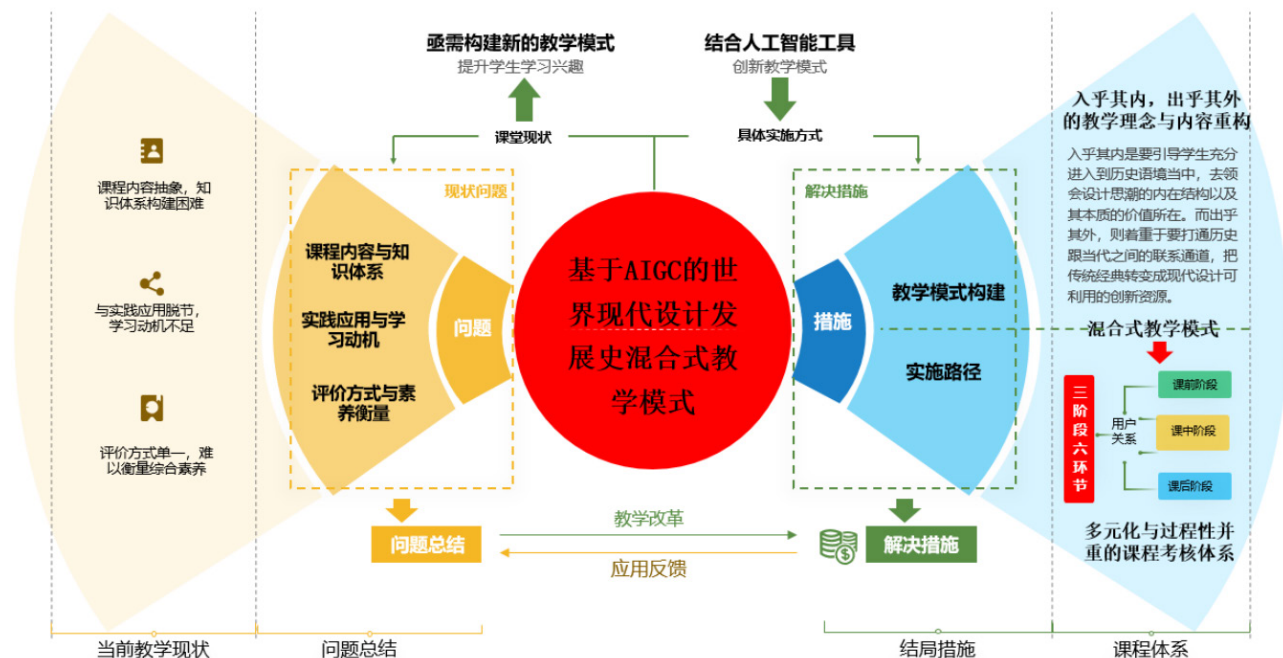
亟需构建新的教学模式
提升学生学习兴趣

结合人工智能工具
创新教学模式

课堂现状

具体实施方式

课程内容抽象，知识体系构建困难

与实践应用脱节，学习动机不足

评价方式单一，难以衡量综合素养

现状问题

课程内容与知识体系

实践应用与学习动机

评价方式与素养衡量

问题

基于AIGC的世界现代设计发展史混合式教学模式

解决措施

措施

教学模式构建

实施路径

入乎其内，出乎其外的教学理念与内容重构

入乎其内是要引导学生充分进入到历史语境当中，去领会设计思潮的内在结构以及其本质的价值所在。而出乎其外，则着重于要打通历史跟当代之间的联系通道，把传统经典转变成现代设计可利用的创新资源。

混合式教学模式

三阶段六环节

用户关系

课前阶段

课中阶段

课后阶段

多元化与过程性并重的课程考核体系

问题总结

教学改革

应用反馈

解决措施

当前教学现状

问题总结

结局措施

课程体系